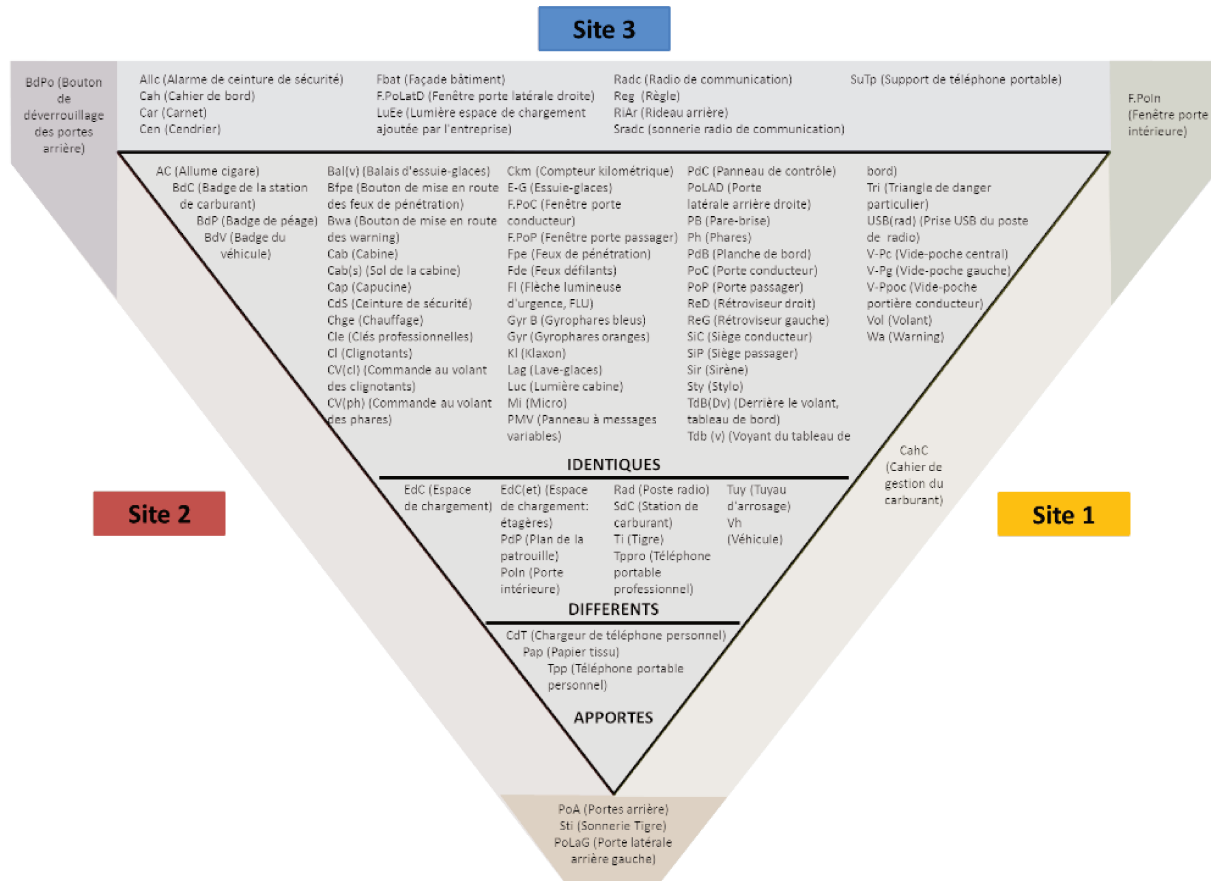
Site 3

BdPo (Bouton de déverrouillage des portes arrière)

AlIc (Alarme de ceinture de sécurité)
Cah (Cahier de bord)
Car (Carnet)
Cen (Cendrier)

Fbat (Façade bâtiment)
F.PoLatD (Fenêtre porte latérale droite)
LuEe (Lumière espace de chargement ajoutée par l'entreprise)

Radc (Radio de communication)
Reg (Règle)
RIAr (Rideau arrière)
Sradc (sonnerie radio de communication)

SuTp (Support de téléphone portable)

F.PoIn (Fenêtre porte intérieure)

AC (Allume cigare)
BdC (Badge de la station de carburant)
BdP (Badge de péage)
BdV (Badge du véhicule)

Bal(v) (Balais d'essuie-glaces)
Bfpe (Bouton de mise en route des feux de pénétration)
Bwa (Bouton de mise en route des warning)
Cab (Cabine)
Cab(s) (Sol de la cabine)
Cap (Capucine)
CdS (Ceinture de sécurité)
Chge (Chauffage)
Cle (Clés professionnelles)
Cl (Clignotants)
CV(cl) (Commande au volant des clignotants)
CV(ph) (Commande au volant des phares)

Ckm (Compteur kilométrique)
E-G (Essuie-glaces)
F.PoC (Fenêtre porte conducteur)
F.PoP (Fenêtre porte passager)
Fpe (Feux de pénétration)
Fde (Feux défilants)
Fl (Flèche lumineuse d'urgence, FLU)
Gyr B (Gyrophares bleus)
Gyr (Gyrophares oranges)
Kl (Klaxon)
Lag (Lave-glaces)
Luc (Lumière cabine)
Mi (Micro)
PMV (Panneau à messages variables)

PdC (Panneau de contrôle)
PoLAD (Porte latérale arrière droite)
PB (Pare-brise)
Ph (Phares)
PdB (Planche de bord)
PoC (Porte conducteur)
PoP (Porte passager)
ReD (Rétroviseur droit)
ReG (Rétroviseur gauche)
SiC (Siège conducteur)
SiP (Siège passager)
Sir (Sirène)
Sty (Stylo)
TdB(Dv) (Derrière le volant, tableau de bord)
Tdb (v) (Voyant du tableau de bord)
Tri (Triangle de danger particulier)
USB(rad) (Prise USB du poste de radio)
V-Pc (Vide-poche central)
V-Pg (Vide-poche gauche)
V-Ppoc (Vide-poche portière conducteur)
Vol (Volant)
Wa (Warning)

IDENTIQUES

Site 2

CahC (Cahier de gestion du carburant)

Site 1

EdC (Espace de chargement)

EdC(et) (Espace de chargement: étagères)
PdP (Plan de la patrouille)
PoIn (Porte intérieure)

Rad (Poste radio)
SdC (Station de carburant)
Ti (Tigre)
Tppro (Téléphone portable professionnel)

Tuy (Tuyau d'arrosage)
Vh (Véhicule)

DIFFERENTS

CdT (Chargeur de téléphone personnel)
Pap (Papier tissu)
Tpp (Téléphone portable personnel)

APPORTES

PoA (Portes arrière)
Sti (Sonnerie Tigre)
PoLaG (Porte latérale arrière gauche)